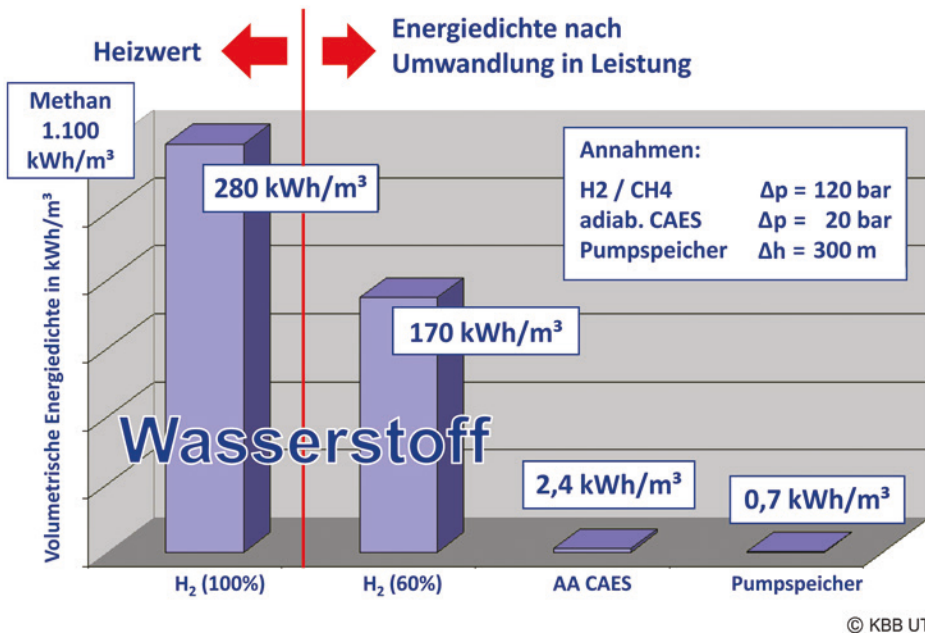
Heizwert

Energiedichte nach Umwandlung in Leistung

Methan 1.100 kWh/m³

Annahmen:
H2 / CH4 Δp = 120 bar
adiab. CAES Δp = 20 bar
Pumpspeicher Δh = 300 m

280 kWh/m³

170 kWh/m³

Volumetrische Energiedichte in kWh/m³

Wasserstoff

2,4 kWh/m³

0,7 kWh/m³

$H_2$ (100%)

$H_2$ (60%)

AA CAES

Pumpspeicher

© KBB UT